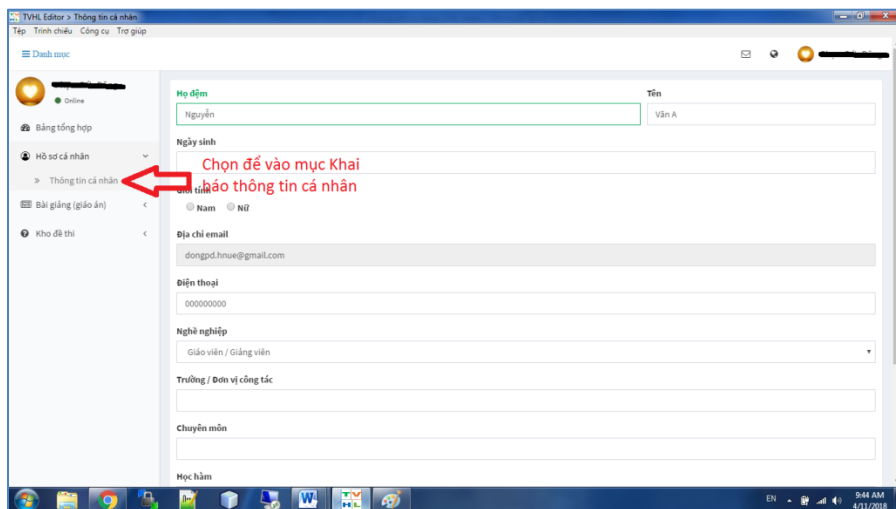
TVHL Editor > Thông tin cá nhân

Tệp Trình chiếu Công cụ Trợ giúp

≡ Danh mục

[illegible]

Online

Bảng tổng hợp

Hồ sơ cá nhân

» Thông tin cá nhân

Bài giảng (giáo án)

Kho đề thi

Chọn để vào mục Khai báo thông tin cá nhân

Họ đệm

Nguyễn

Tên

Văn A

Ngày sinh

Giới tính

Nam Nữ

Địa chỉ email

dongpd.hnue@gmail.com

Điện thoại

000000000

Nghề nghiệp

Giáo viên / Giảng viên

Trường / Đơn vị công tác

Chuyên môn

Học hàm

EN

9:44 AM

4/11/2018